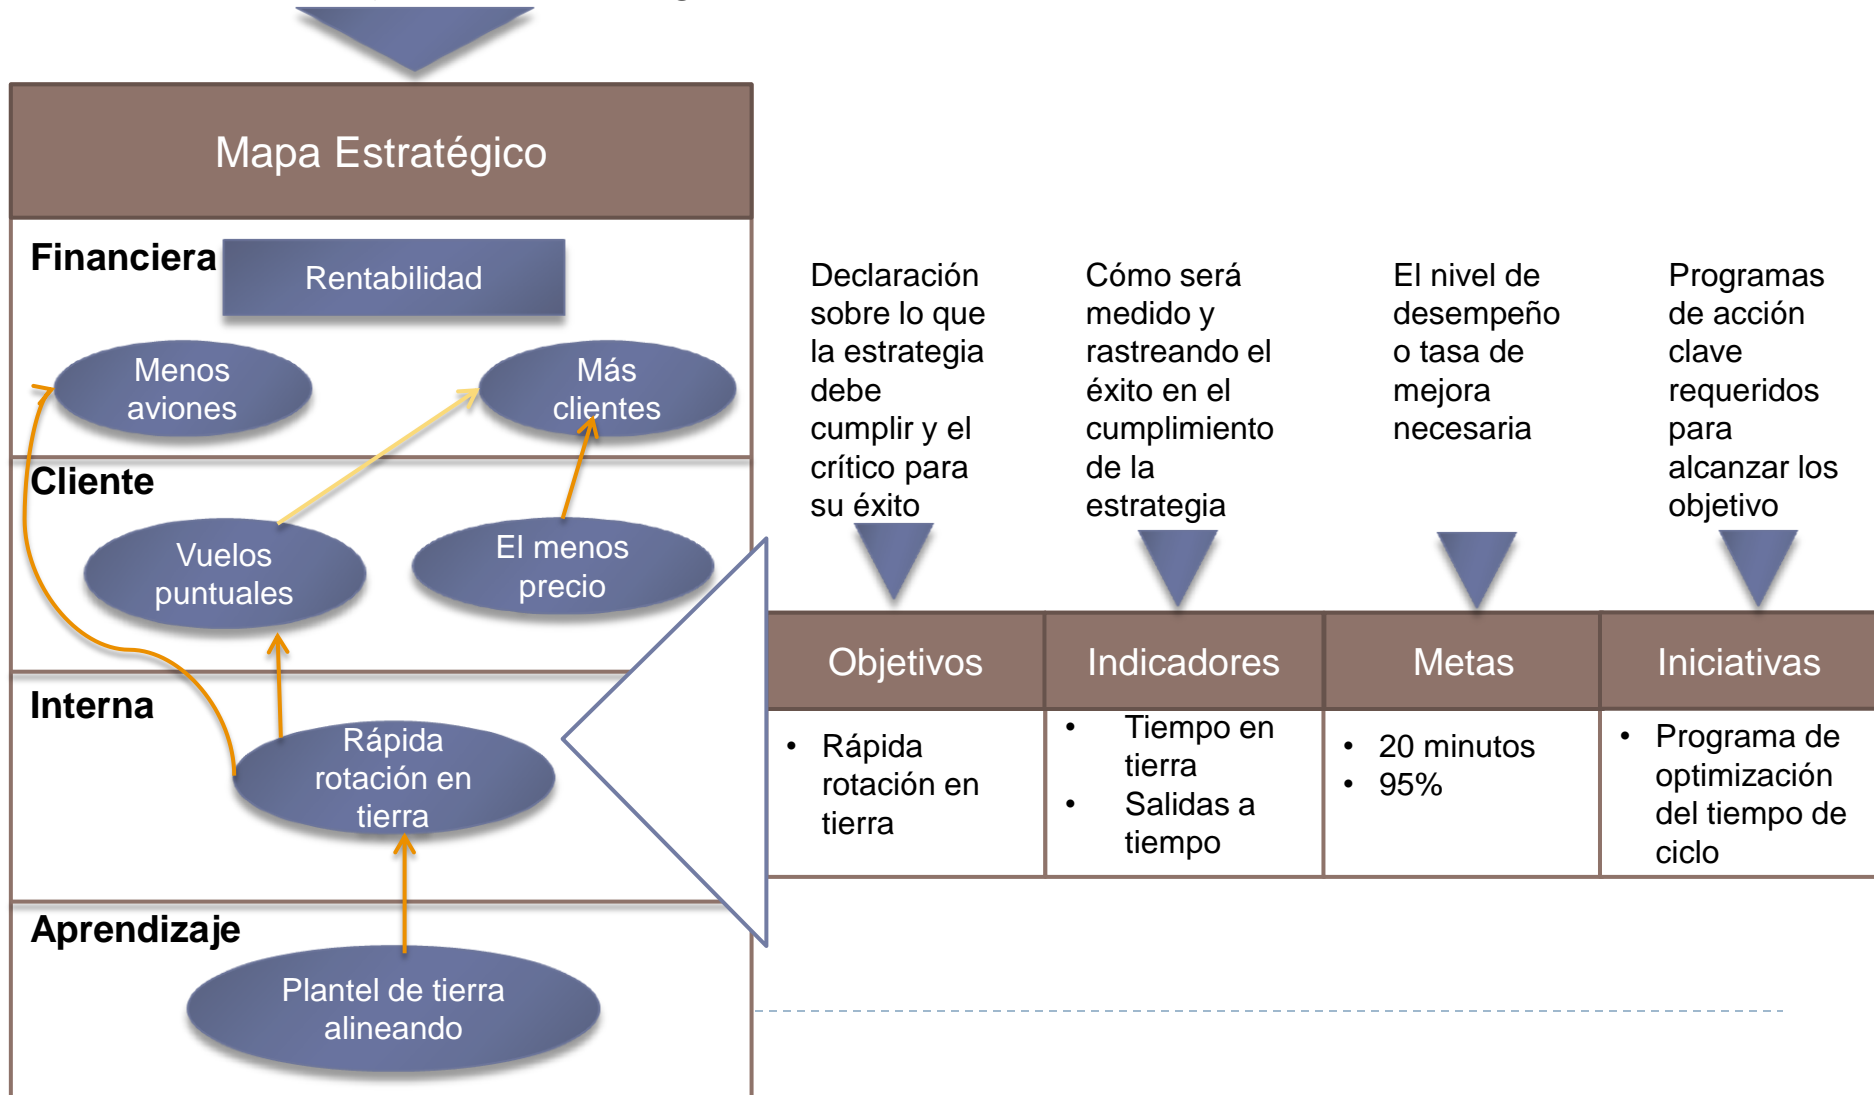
Mapa Estratégico

Financiera

Rentabilidad

Menos aviones

Más clientes

Cliente

Vuelos puntuales

El menos precio

Interna

Rápida rotación en tierra

Aprendizaje

Plantel de tierra alineando

Declaración sobre lo que la estrategia debe cumplir y el crítico para su éxito

Cómo será medido y rastreando el éxito en el cumplimiento de la estrategia

El nivel de desempeño o tasa de mejora necesaria

Programas de acción clave requeridos para alcanzar los objetivo

| Objetivos | Indicadores | Metas | Iniciativas |
|---|---|---|---|
| • Rápida rotación en tierra | • Tiempo en tierra • Salidas a tiempo | • 20 minutos • 95% | • Programa de optimización del tiempo de ciclo |